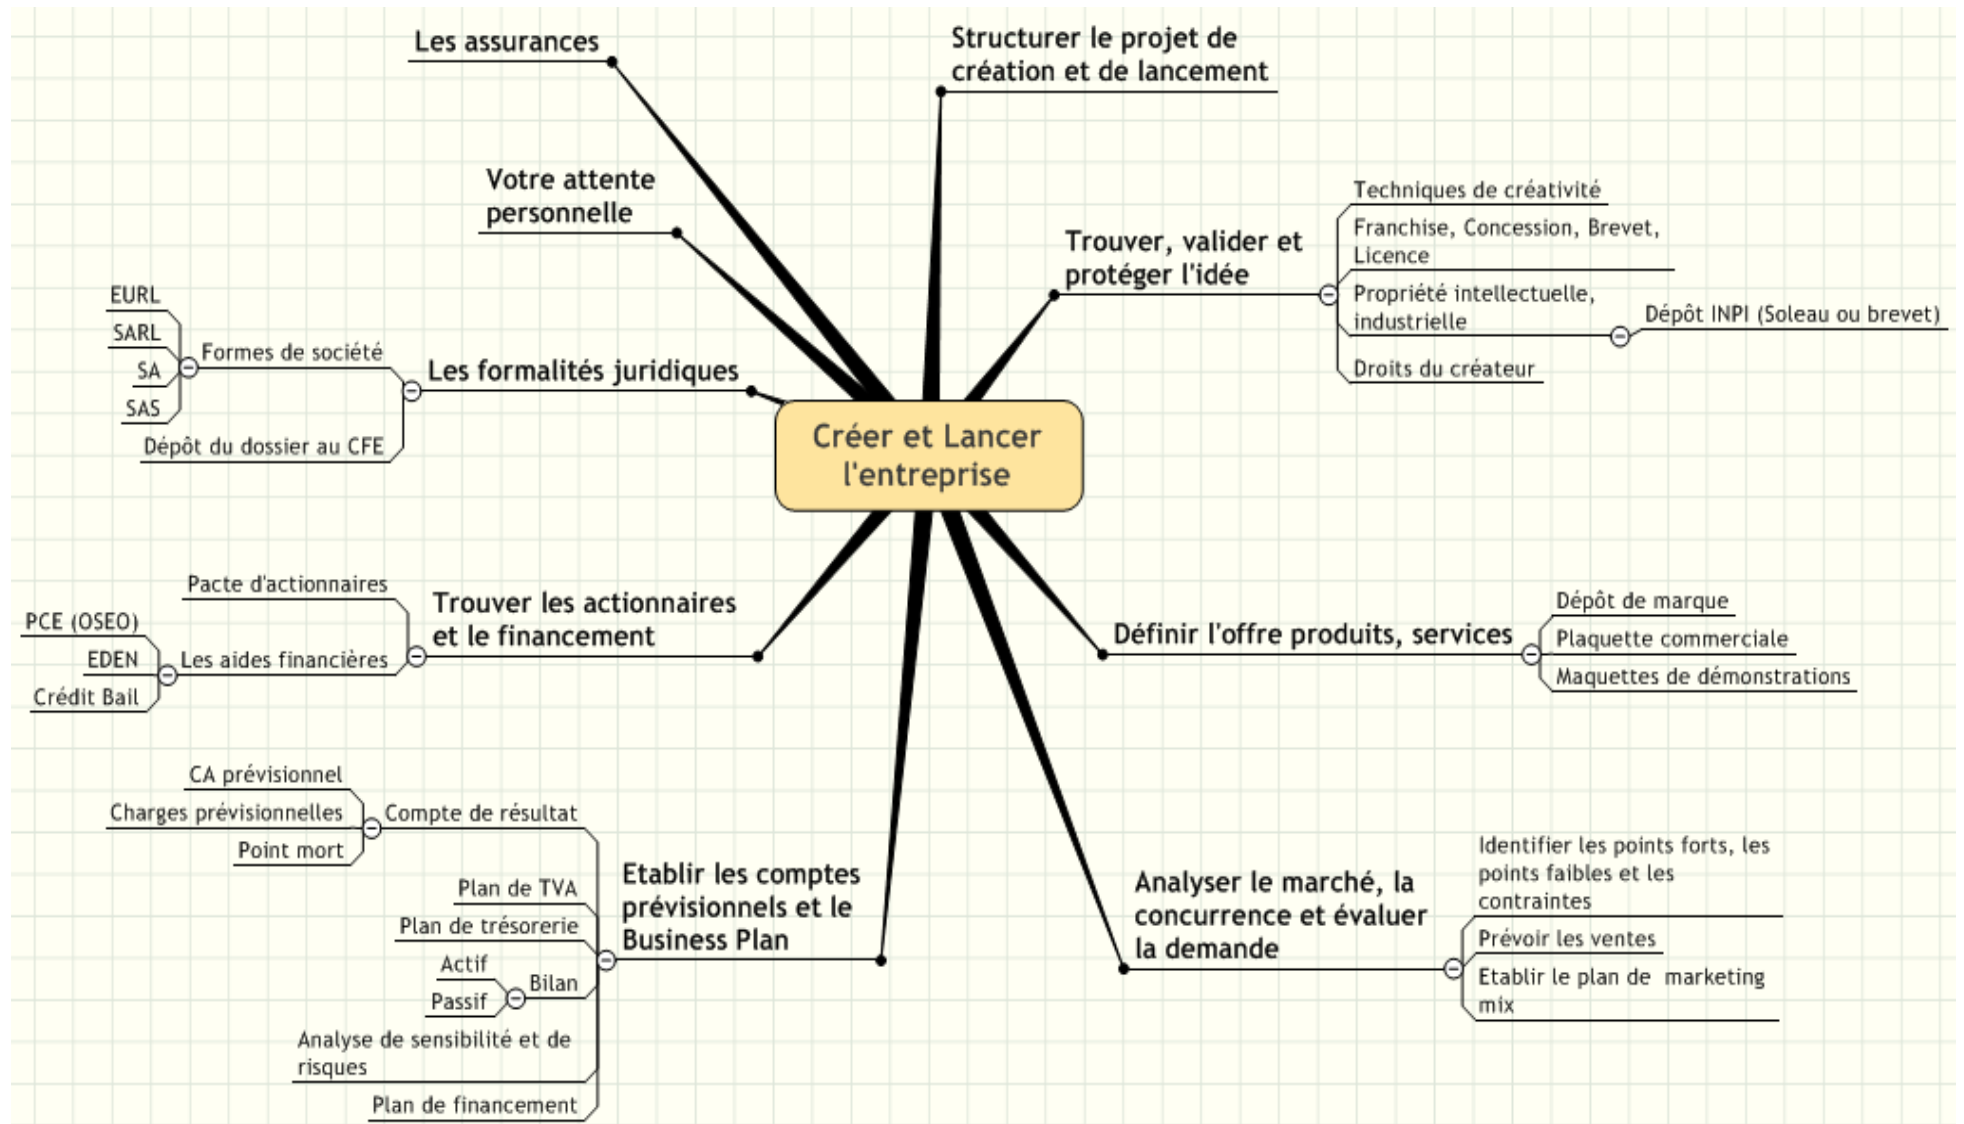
Les assurances

Structurer le projet de création et de lancement

Votre attente personnelle

Trouver, valider et protéger l'idée

Techniques de créativité

Franchise, Concession, Brevet, Licence

Propriété intellectuelle, industrielle

Dépôt INPI (Soleau ou brevet)

Droits du créateur

EURL

SARL

SA

SAS

Formes de société

Les formalités juridiques

Dépôt du dossier au CFE

Créer et Lancer l'entreprise

Pacte d'actionnaires

Trouver les actionnaires et le financement

PCE (OSEO)

EDEN

Les aides financières

Crédit Bail

Définir l'offre produits, services

Dépôt de marque

Plaquette commerciale

Maquettes de démonstrations

CA prévisionnel

Charges prévisionnelles

Compte de résultat

Point mort

Etablir les comptes prévisionnels et le Business Plan

Plan de TVA

Plan de trésorerie

Actif

Bilan

Passif

Analyse de sensibilité et de risques

Plan de financement

Analyser le marché, la concurrence et évaluer la demande

Identifier les points forts, les points faibles et les contraintes

Prévoir les ventes

Etablir le plan de marketing mix